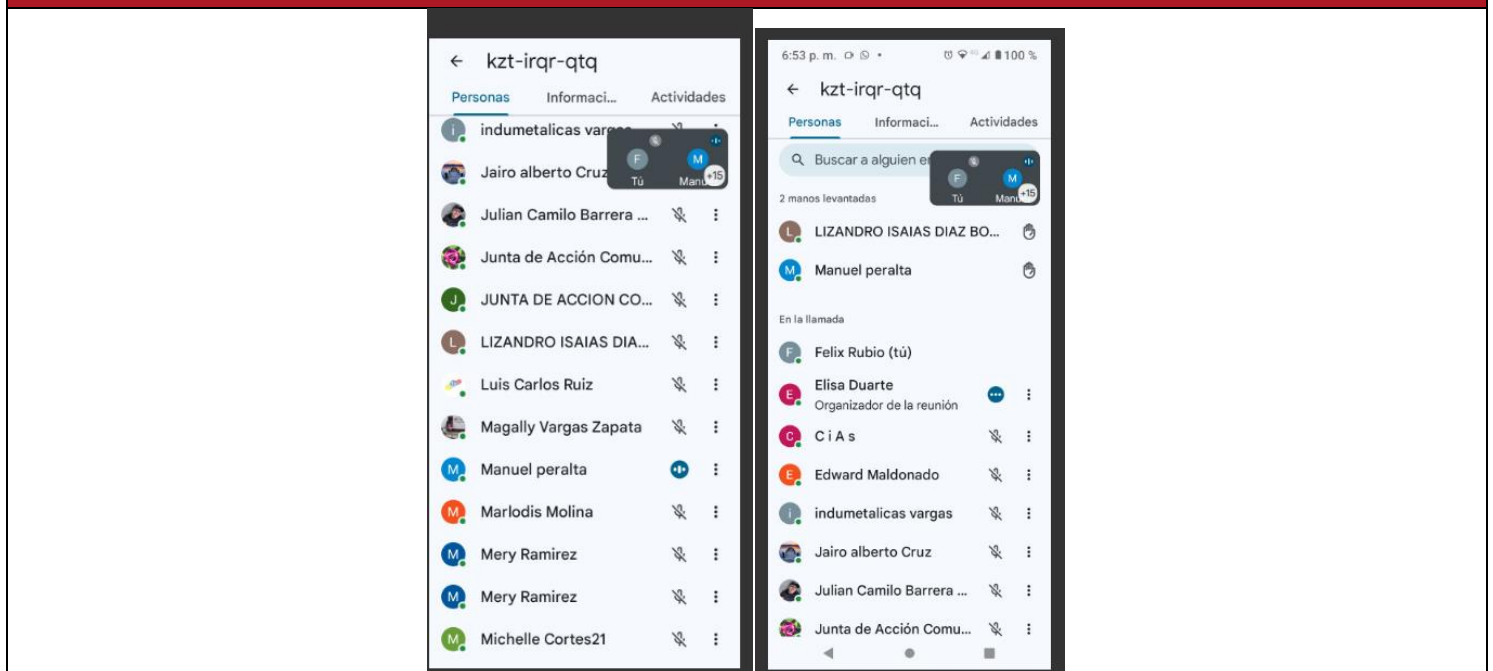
← kzt-irqr-qtq

Personas Informaci... Actividades

indumetalicas varg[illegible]

Jairo alberto Cruz

F Tú M Manu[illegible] +15

Julian Camilo Barrera ...

Junta de Acción Comu...

JUNTA DE ACCION CO...

LIZANDRO ISAIAS DIA...

Luis Carlos Ruiz

Magally Vargas Zapata

Manuel peralta

Marlodis Molina

Mery Ramirez

Mery Ramirez

Michelle Cortes21

6:53 p. m. 100 %

← kzt-irqr-qtq

Personas Informaci... Actividades

Buscar a alguien e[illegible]

F Tú M Manu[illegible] +15

2 manos levantadas

LIZANDRO ISAIAS DIAZ BO...

Manuel peralta

En la llamada

Felix Rubio (tú)

Elisa Duarte
Organizador de la reunión

C i A s

Edward Maldonado

indumetalicas vargas

Jairo alberto Cruz

Julian Camilo Barrera ...

Junta de Acción Comu...